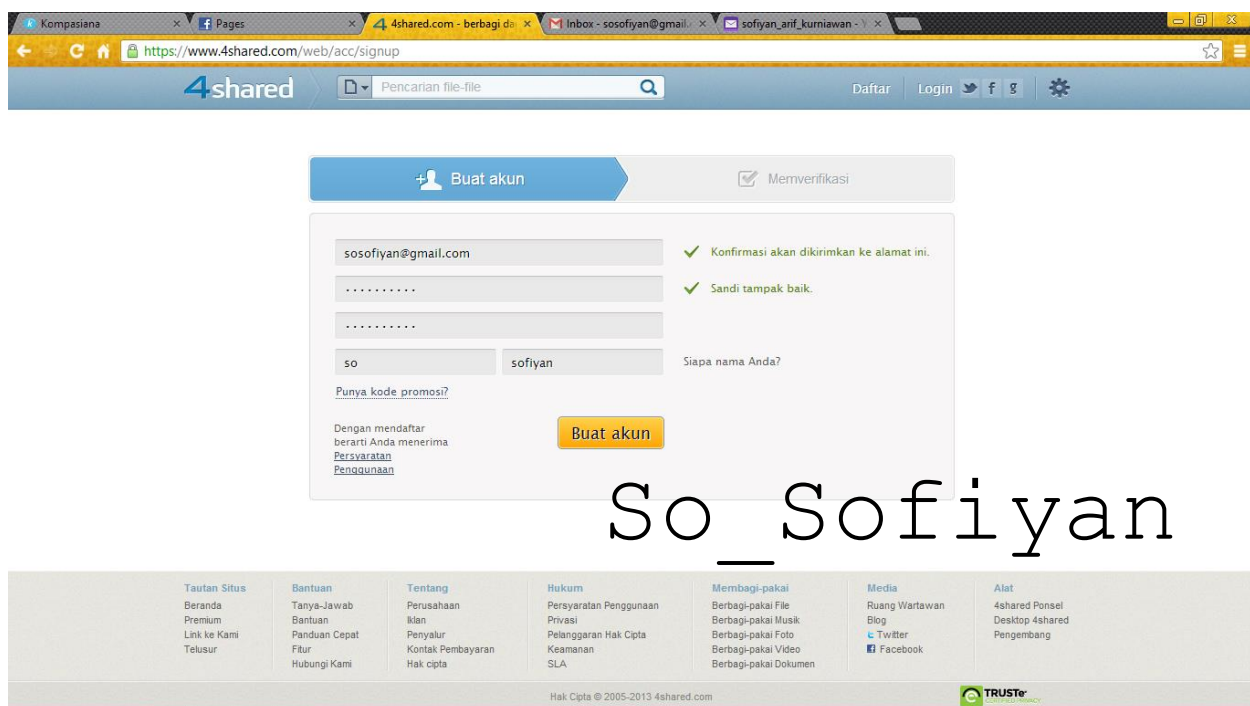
Kompasiana ×
Pages ×
4shared.com - berbagi da ×
Inbox - sosofiyan@gmail. ×
sofiyan_arif_kurniawan - ×

https://www.4shared.com/web/acc/signup

4shared
Pencarian file-file
Daftar
Login

Buat akun
Memverifikasi

sosofiyan@gmail.com
Konfirmasi akan dikirimkan ke alamat ini.
..........
Sandi tampak baik.
..........
so
sofiyan
Siapa nama Anda?
Punya kode promosi?

Dengan mendaftar berarti Anda menerima Persyaratan Penggunaan
Buat akun

So_Sofiyan

| Tautan Situs | Bantuan | Tentang | Hukum | Membagi-pakai | Media | Alat |
|---|---|---|---|---|---|---|
| Beranda | Tanya-Jawab | Perusahaan | Persyaratan Penggunaan | Berbagi-pakai File | Ruang Wartawan | 4shared Ponsel |
| Premium | Bantuan | Iklan | Privasi | Berbagi-pakai Musik | Blog | Desktop 4shared |
| Link ke Kami | Panduan Cepat | Penyalur | Pelanggaran Hak Cipta | Berbagi-pakai Foto | Twitter | Pengembang |
| Telusur | Fitur | Kontak Pembayaran | Keamanan | Berbagi-pakai Video | Facebook | |
| | Hubungi Kami | Hak cipta | SLA | Berbagi-pakai Dokumen | | |

Hak Cipta © 2005-2013 4shared.com
TRUSTe